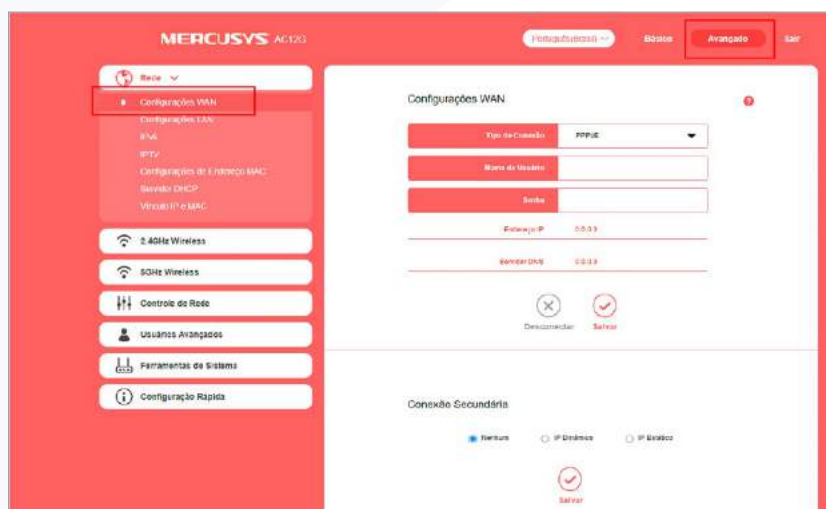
MERCUSYS AC12G

Português(Brasil)

Básico

Avançado

Sair

Rede

Configurações WAN

Configurações LAN

IPv6

IPTV

Configurações de Endereço MAC

Servidor DHCP

Vínculo IP e MAC

2.4GHz Wireless

5GHz Wireless

Controle de Rede

Usuários Avançados

Ferramentas de Sistema

Configuração Rápida

Configurações WAN

Tipo de Conexão

PPPoE

Nome de Usuário

Senha

Endereço IP

0.0.0.0

Servidor DNS

0.0.0.0

Desconectar

Salvar

Conexão Secundária

Nenhum

IP Dinâmico

IP Estático

Salvar